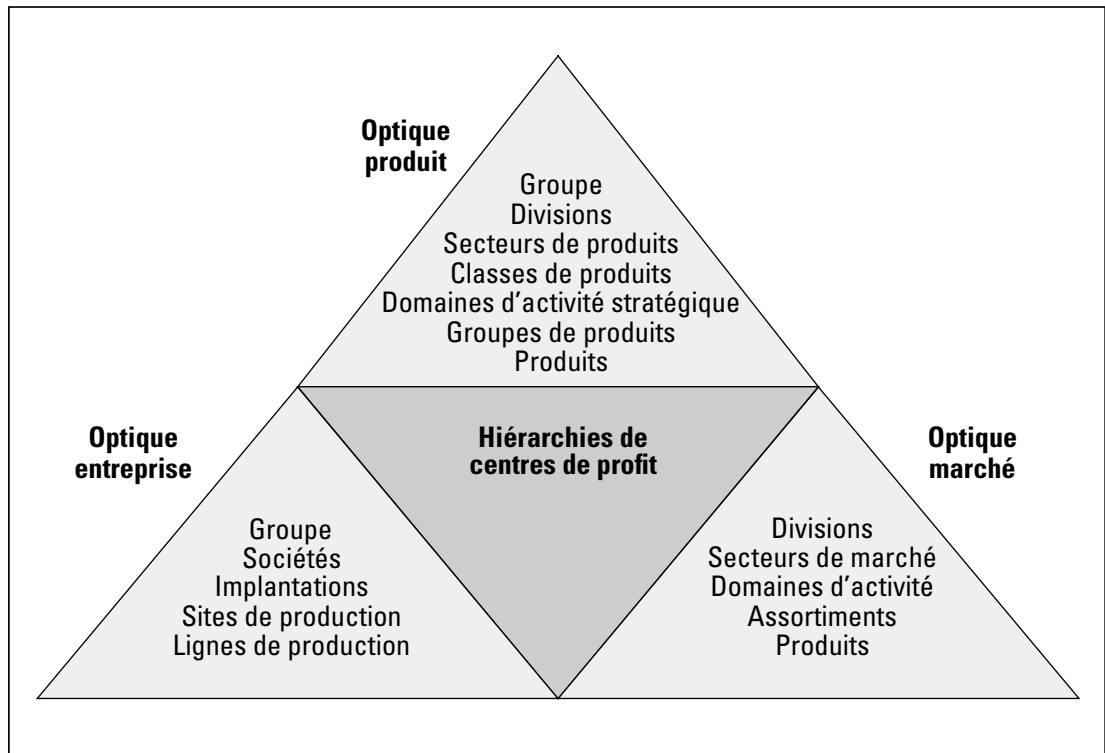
Optique produit

Groupe
Divisions
Secteurs de produits
Classes de produits
Domaines d'activité stratégique
Groupes de produits
Produits

Optique entreprise

Hiérarchies de centres de profit

Optique marché

Groupe
Sociétés
Implantations
Sites de production
Lignes de production

Divisions
Secteurs de marché
Domaines d'activité
Assortiments
Produits